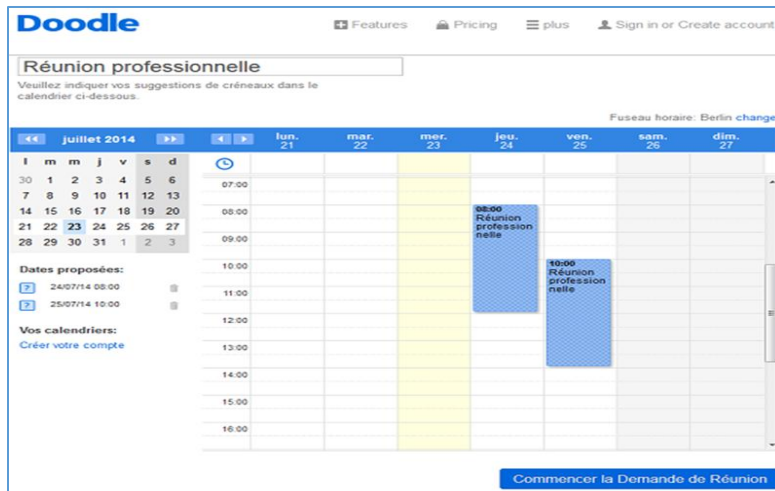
Doodle

Features Pricing plus Sign in or Create account

Réunion professionnelle

Veuillez indiquer vos suggestions de créneaux dans le calendrier ci-dessous.

Fuseau horaire: Berlin change

juillet 2014

| l | m | m | j | v | s | d |
|---|---|---|---|---|---|---|
| 30 | 1 | 2 | 3 | 4 | 5 | 6 |
| 7 | 8 | 9 | 10 | 11 | 12 | 13 |
| 14 | 15 | 16 | 17 | 18 | 19 | 20 |
| 21 | 22 | 23 | 24 | 25 | 26 | 27 |
| 28 | 29 | 30 | 31 | 1 | 2 | 3 |

Dates proposées:
24/07/14 08:00
25/07/14 10:00

Vos calendriers:
Créer votre compte

lun. 21 mar. 22 mer. 23 jeu. 24 ven. 25 sam. 26 dim. 27

07:00
08:00
09:00
10:00
11:00
12:00
13:00
14:00
15:00
16:00

08:00 Réunion professionnelle

10:00 Réunion professionnelle

Commencer la Demande de Réunion